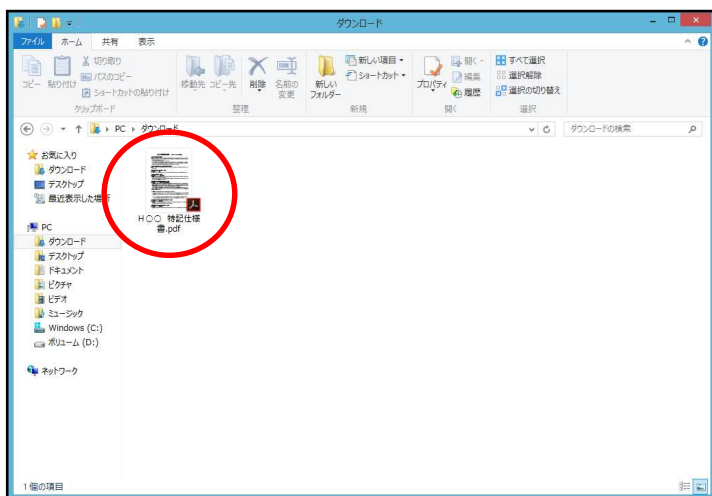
ダウンロード

ファイル ホーム 共有 表示

コピー 貼り付け 切り取り パスのコピー ショートカットの貼り付け
クリップボード

移動先 コピー先 削除 名前の変更
整理

新しいフォルダー 新しい項目 ショートカット
新規

プロパティ 開く 編集 履歴
開く

すべて選択 選択解除 選択の切り替え
選択

PC › ダウンロード

ダウンロードの検索

お気に入り
ダウンロード
デスクトップ
最近表示した場所

PC
ダウンロード
デスクトップ
ドキュメント
ピクチャ
ビデオ
ミュージック
Windows (C:)
ボリューム (D:)

ネットワーク

H○○ 特記仕様書.pdf

1 個の項目